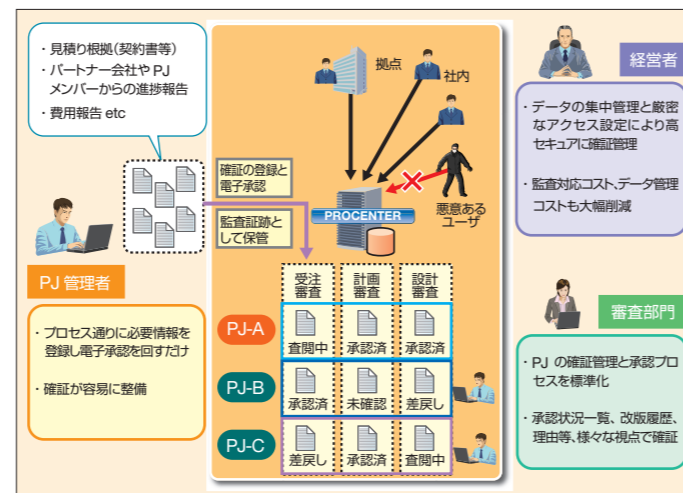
・見積り根拠(契約書等)
・パートナー会社や PJ メンバーからの進捗報告
・費用報告 etc

PJ 管理者

・プロセス通りに必要情報を登録し電子承認を回すだけ

・確証が容易に整備

確証の登録と電子承認

監査証跡として保管

拠点

社内

PROCENTER

悪意あるユーザ

経営者

・データの集中管理と厳密なアクセス設定により高セキュアに確証管理

・監査対応コスト、データ管理コストも大幅削減

審査部門

・PJ の確証管理と承認プロセスを標準化

・承認状況一覧、改版履歴、理由等、様々な視点で確証

| | 受注審査 | 計画審査 | 設計審査 |
|---|---|---|---|
| PJ-A | 査閲中 | 承認済 | 承認済 |
| PJ-B | 承認済 | 未確認 | 差戻し |
| PJ-C | 差戻し | 承認済 | 査閲中 |